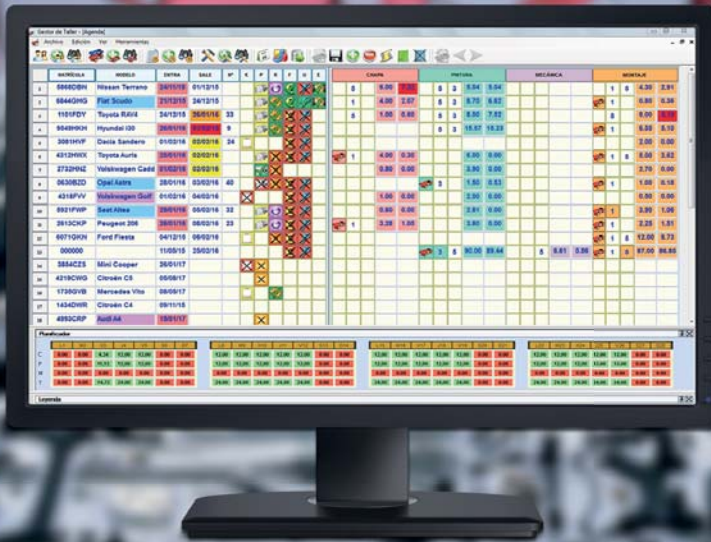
Gestor de Taller - [Agenda]

Archivo Edición Ver Herramientas

| | MATRÍCULA | MODELO | ENTRA | SALE | Nº | C | P | R | F | G | E |
|---|---|---|---|---|---|---|---|---|---|---|---|
| 1 | 5868DBH | Nissan Terrano | 24/11/15 | 01/12/15 | | | | | | | |
| 2 | 5844GHG | Fiat Scudo | 21/12/15 | 24/12/15 | | | | | | | |
| 3 | 1101FDY | Toyota RAV4 | 24/12/15 | 28/01/16 | 33 | | | | | | |
| 4 | 9049HKH | Hyundai i30 | 26/01/16 | 01/02/16 | 9 | | | | | | |
| 5 | 3081HVF | Dacia Sandero | 01/02/16 | 01/02/16 | 24 | | | | | | |
| 6 | 4312HWX | Toyota Auris | 28/01/16 | 02/02/16 | | | | | | | |
| 7 | 2732HNZ | Volkswagen Cadd | 01/02/16 | 02/02/16 | | | | | | | |
| 8 | 0630BZD | Opel Astra | 28/01/16 | 02/02/16 | 40 | | | | | | |
| 9 | 4318FVY | Volkswagen Golf | 01/02/16 | 04/02/16 | | | | | | | |
| 10 | 5931FWP | Seat Altea | 29/01/16 | 05/02/16 | 32 | | | | | | |
| 11 | 2613CKP | Peugeot 206 | 28/01/16 | 08/02/16 | 23 | | | | | | |
| 12 | 6071GKN | Ford Fiesta | 04/12/15 | 08/02/16 | | | | | | | |
| 13 | 000000 | | 11/05/15 | 25/02/16 | | | | | | | |
| 14 | 3884CZS | Mini Cooper | 26/01/17 | | | | | | | | |
| 15 | 4219CWG | Citroën C5 | 05/08/17 | | | | | | | | |
| 16 | 1735GVB | Mercedes Vito | 08/05/17 | | | | | | | | |
| 17 | 1434DWR | Citroën C4 | 09/11/15 | | | | | | | | |
| 18 | 4993CRP | Audi A4 | 15/01/17 | | | | | | | | |

CHAPA PINTURA MECÁNICA MONTAJE

8 | 6.00 | 7.00 — 5 3 5.04 5.04 — 1 6 4.30 2.91
1 | 4.00 | 2.07 — 5 3 5.75 6.82 — 1 0.80 0.38
5 | 1.00 | 0.80 — 5 3 5.50 7.52 — 8 5.00
5 3 15.57 15.23 — 1 5.25 5.10
2.00 0.00
1 | 4.00 | 0.30 — 5.00 0.00 — 1 8 5.00 2.82
0.80 0.00 — 3.50 0.00 — 2.70 0.00
3 1.50 0.53 — 1 1.00 0.18
1.00 0.00 — 2.00 0.00 — 0.50 0.00
0.60 0.00 — 2.61 0.00 — 1 2.90 1.06
1 | 3.28 | 1.00 — 3.60 0.00 — 1 2.25 0.51
1 5 12.00 8.73
3 5 90.00 89.44 — 5 8.81 5.89 — 1 5 97.00 86.88

Planificador

Leyenda